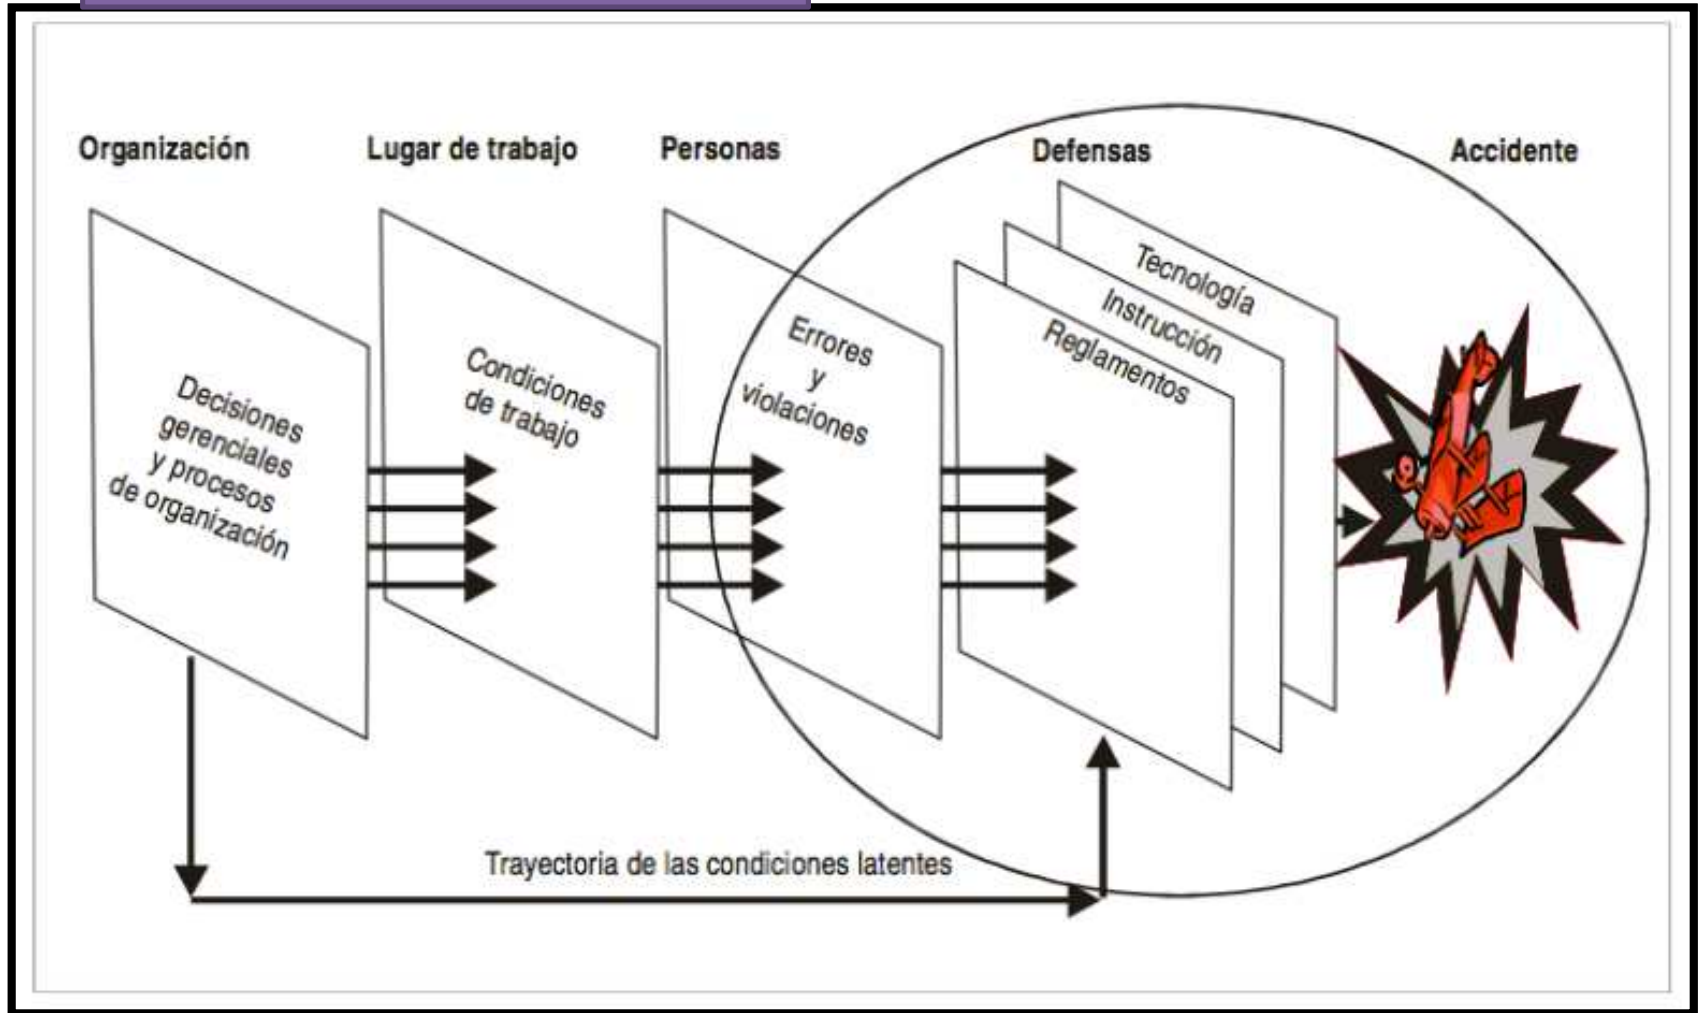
Organización

Lugar de trabajo

Personas

Defensas

Accidente

Decisiones gerenciales y procesos de organización

Condiciones de trabajo

Errores y violaciones

Tecnología

Instrucción

Reglamentos

Trayectoria de las condiciones latentes